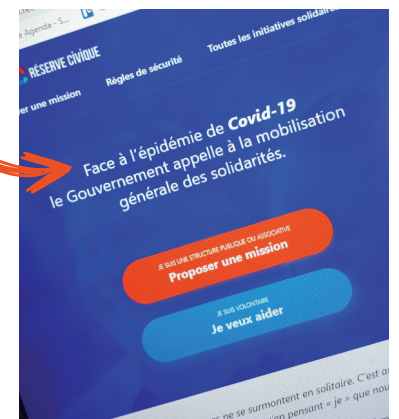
e Agenda - S...

RÉSERVE CIVIQUE

Règles de sécurité

Toutes les initiatives solidai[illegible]

er une mission

Face à l'épidémie de Covid-19 le Gouvernement appelle à la mobilisation générale des solidarités.

JE SUIS UNE STRUCTURE PUBLIQUE OU ASSOCIATIVE
Proposer une mission

JE SUIS VOLONTAIRE
Je veux aider

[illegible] ne se surmontent en solitaire. C'est a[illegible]
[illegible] en pensant « je » que nou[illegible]